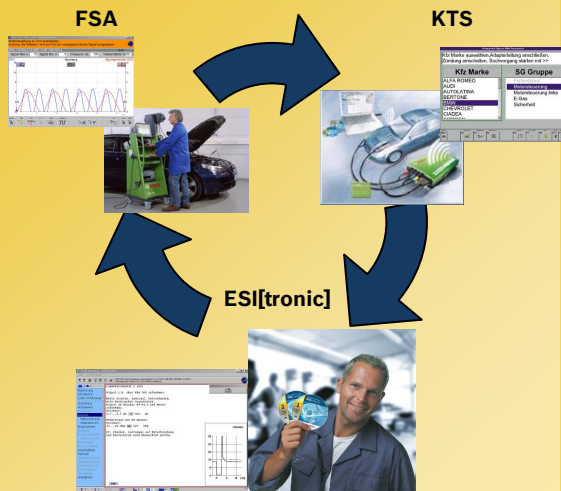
FSA

KTS

ESI[tronic]

Kfz Marke auswählen, Adapterleitung anschließen, Zündung einschalten. Suchvorgang starten mit >>

| Kfz Marke | SG Gruppe |
|---|---|
| ALFA ROMEO | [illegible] |
| AUDI | Motorsteuerung |
| AUTOLATINA | Motorsteuerung links |
| BERTONE | E-Gas |
| BMW | Sicherheit |
| CHEVROLET | |
| CIADEA | |
| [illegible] | |